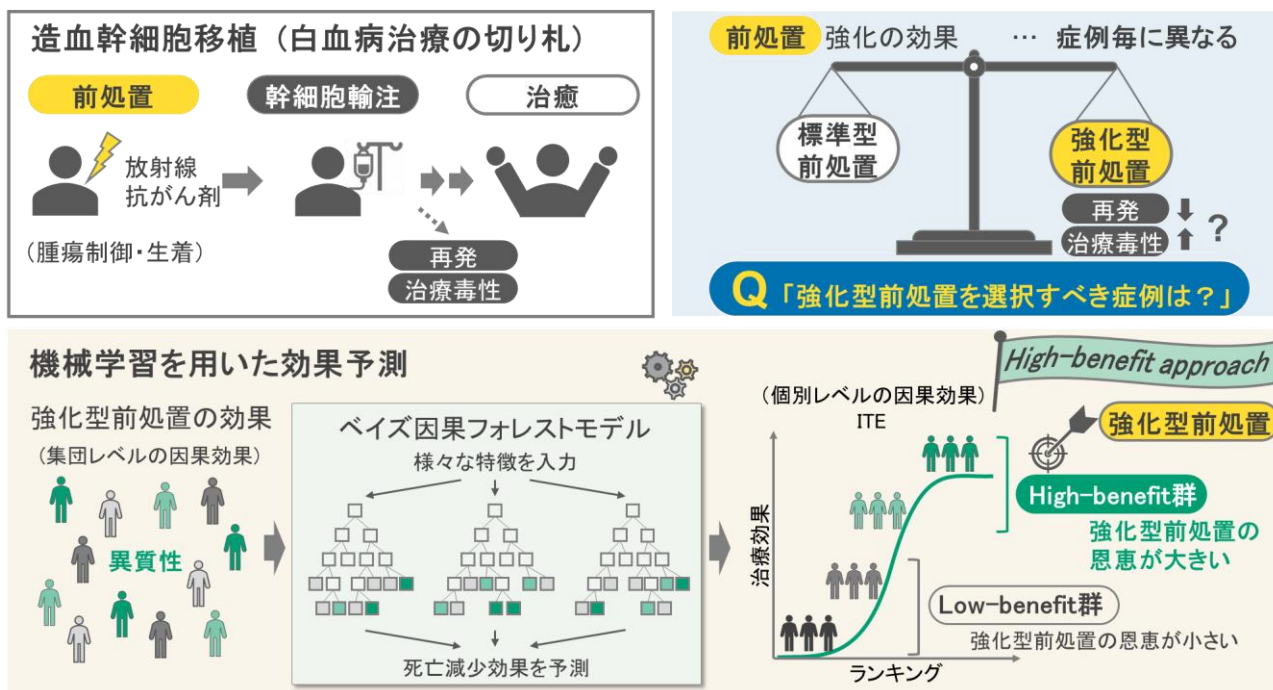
造血幹細胞移植（白血病治療の切り札）

前処置

幹細胞輸注

治癒

放射線
抗がん剤

（腫瘍制御・生着）

再発
治療毒性

前処置 強化の効果 … 症例毎に異なる

標準型
前処置

強化型
前処置

再発
治療毒性
？

Q「強化型前処置を選択すべき症例は？」

機械学習を用いた効果予測

強化型前処置の効果
（集団レベルの因果効果）

異質性

ベイズ因果フォレストモデル
様々な特徴を入力

死亡減少効果を予測

（個別レベルの因果効果）
ITE

High-benefit approach

強化型前処置

High-benefit群
強化型前処置の
恩恵が大きい

治療効果

Low-benefit群
強化型前処置の恩恵が小さい

ランキング